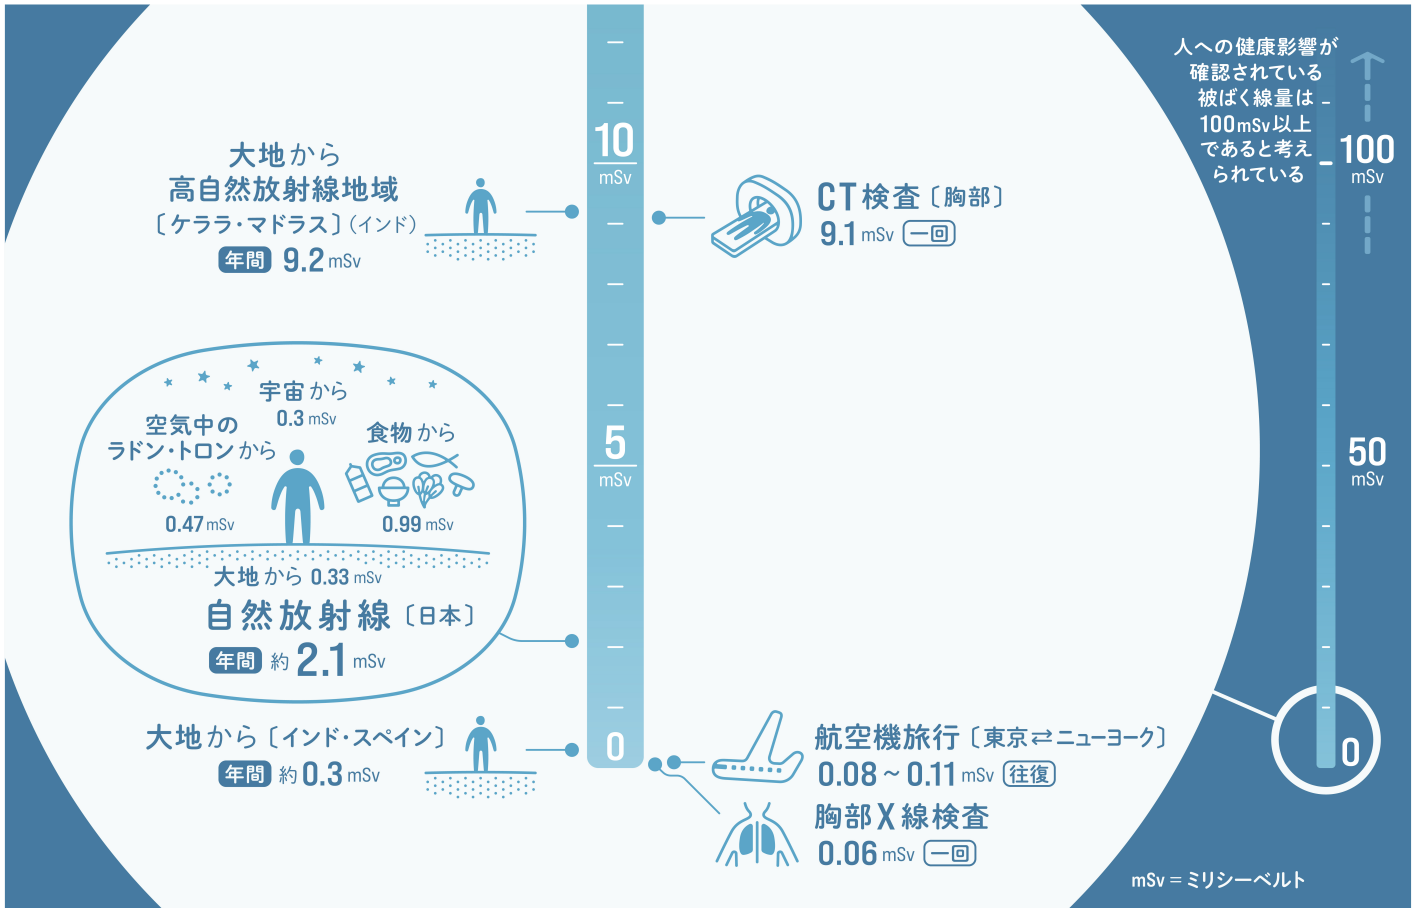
大地から
高自然放射線地域
〔ケララ・マドラス〕(インド)
年間 9.2 mSv

10
mSv

CT検査〔胸部〕
9.1 mSv 一回

人への健康影響が確認されている被ばく線量は100mSv以上であると考えられている

100
mSv

宇宙から
0.3 mSv

空気中の
ラドン・トロンから
0.47 mSv

食物から
0.99 mSv

大地から 0.33 mSv
自然放射線〔日本〕
年間 約 2.1 mSv

5
mSv

50
mSv

大地から〔インド・スペイン〕
年間 約 0.3 mSv

0

航空機旅行〔東京⇄ニューヨーク〕
0.08 ~ 0.11 mSv 往復

胸部X線検査
0.06 mSv 一回

0

mSv = ミリシーベルト